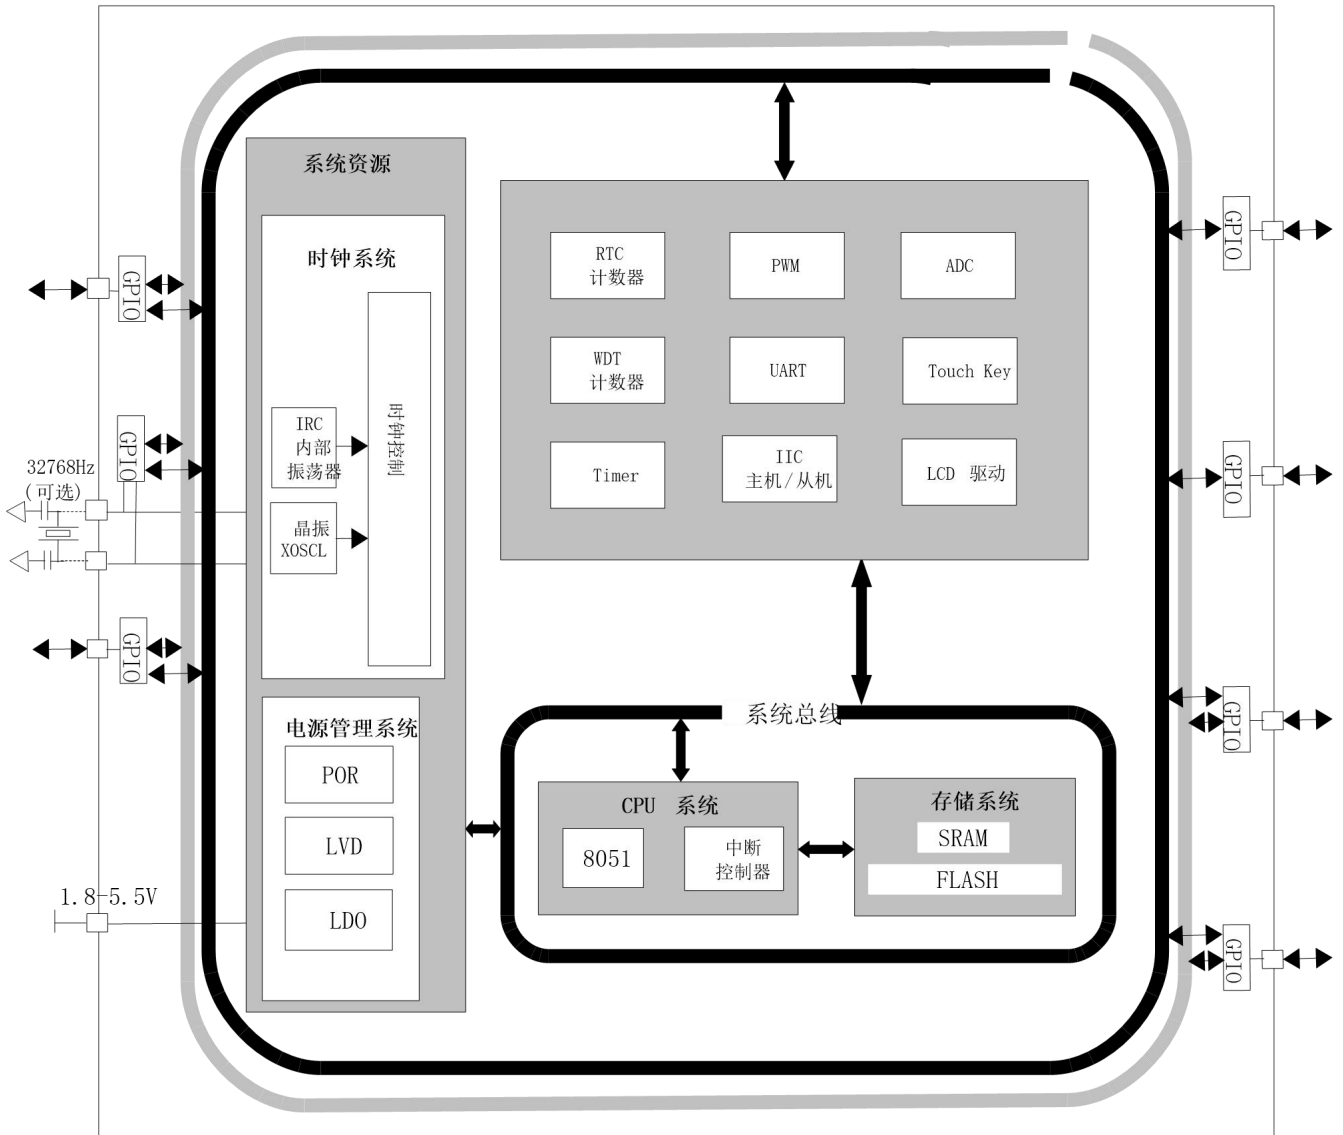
系统资源

时钟系统

IRC
内部
振荡器

晶振
XOSCL

时钟控制

电源管理系统

POR

LVD

LDO

GPIO

GPIO

GPIO

32768Hz
(可选)

1.8-5.5V

RTC
计数器

PWM

ADC

WDT
计数器

UART

Touch Key

Timer

IIC
主机/从机

LCD 驱动

系统总线

CPU 系统

8051

中断
控制器

存储系统

SRAM

FLASH

GPIO

GPIO

GPIO

GPIO